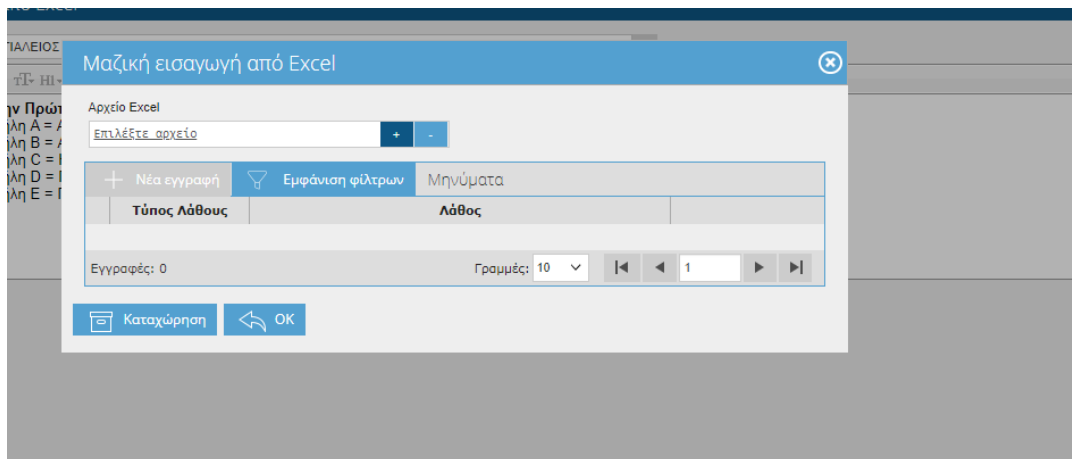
ΠΑΛΕΙΟΣ

ην Πρώτ
λη A = A
λη B = A
λη C = I
λη D = I
λη E = I

Μαζική εισαγωγή από Excel

Αρχείο Excel

Επιλέξτε αρχείο

+ -

Νέα εγγραφή Εμφάνιση φίλτρων Μηνύματα

| Τύπος Λάθους | Λάθος |
|---|---|

Εγγραφές: 0

Γραμμές: 10

1

Καταχώρηση

OK